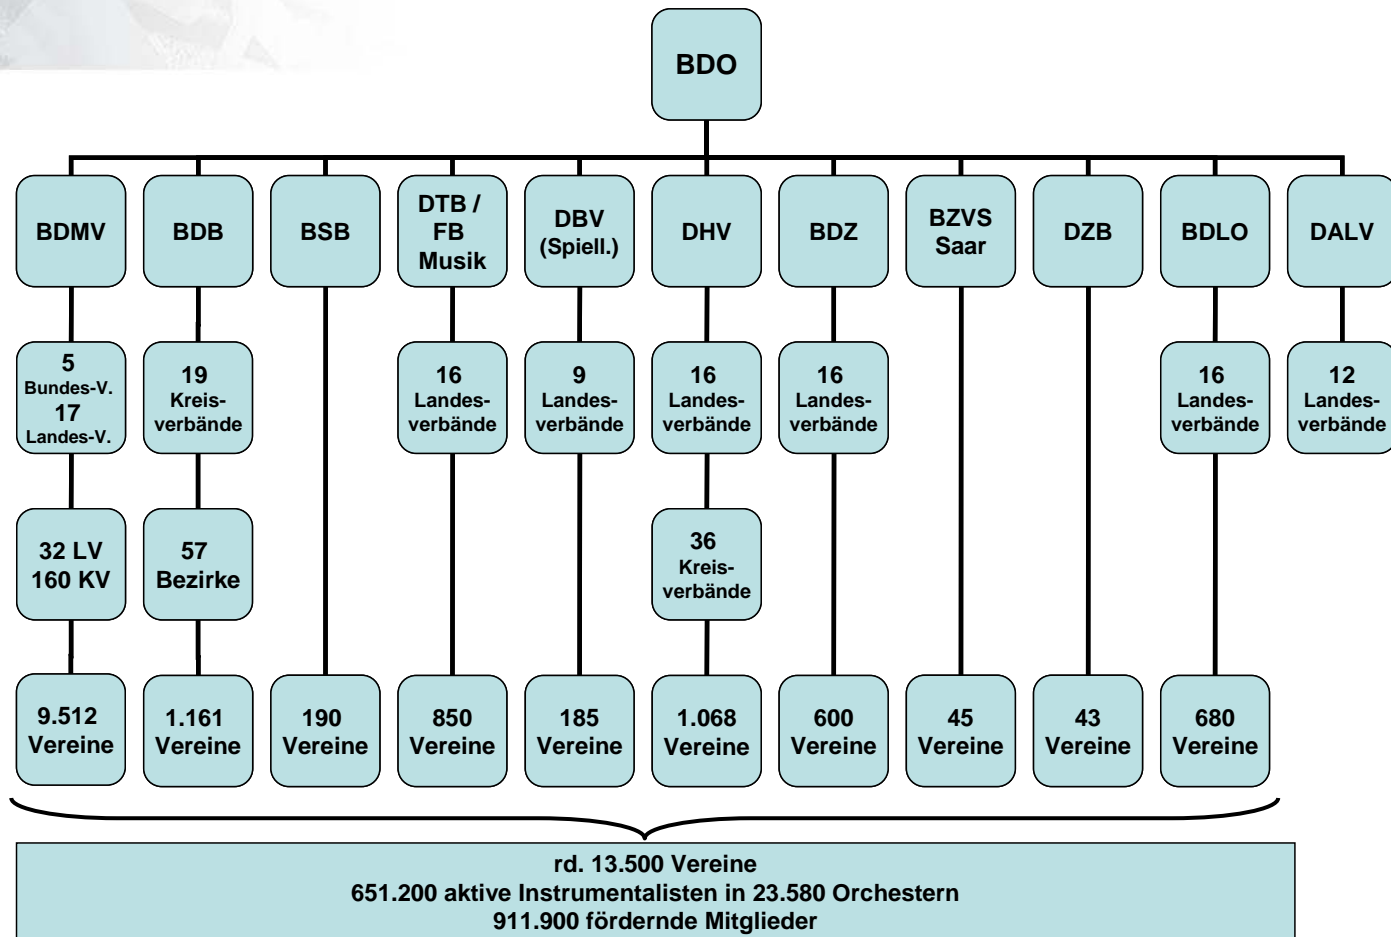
BDO

BDMV

BDB

BSB

DTB / FB Musik

DBV (Spiell.)

DHV

BDZ

BZVS Saar

DZB

BDLO

DALV

5 Bundes-V. 17 Landes-V.

19 Kreisverbände

16 Landesverbände

9 Landesverbände

16 Landesverbände

16 Landesverbände

16 Landesverbände

12 Landesverbände

32 LV 160 KV

57 Bezirke

36 Kreisverbände

9.512 Vereine

1.161 Vereine

190 Vereine

850 Vereine

185 Vereine

1.068 Vereine

600 Vereine

45 Vereine

43 Vereine

680 Vereine

rd. 13.500 Vereine
651.200 aktive Instrumentalisten in 23.580 Orchestern
911.900 fördernde Mitglieder